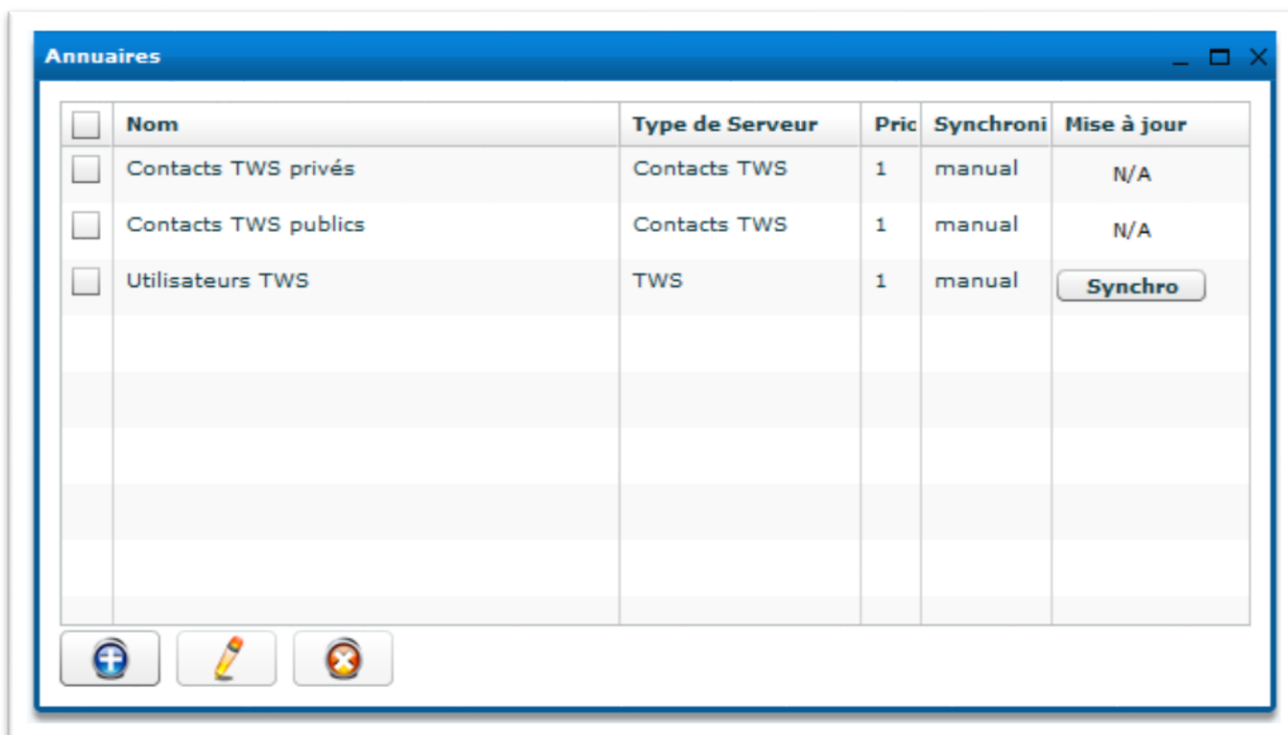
Annuaires

| | Nom | Type de Serveur | Pric | Synchroni | Mise à jour |
|---|---|---|---|---|---|
| | Contacts TWS privés | Contacts TWS | 1 | manual | N/A |
| | Contacts TWS publics | Contacts TWS | 1 | manual | N/A |
| | Utilisateurs TWS | TWS | 1 | manual | Synchro |